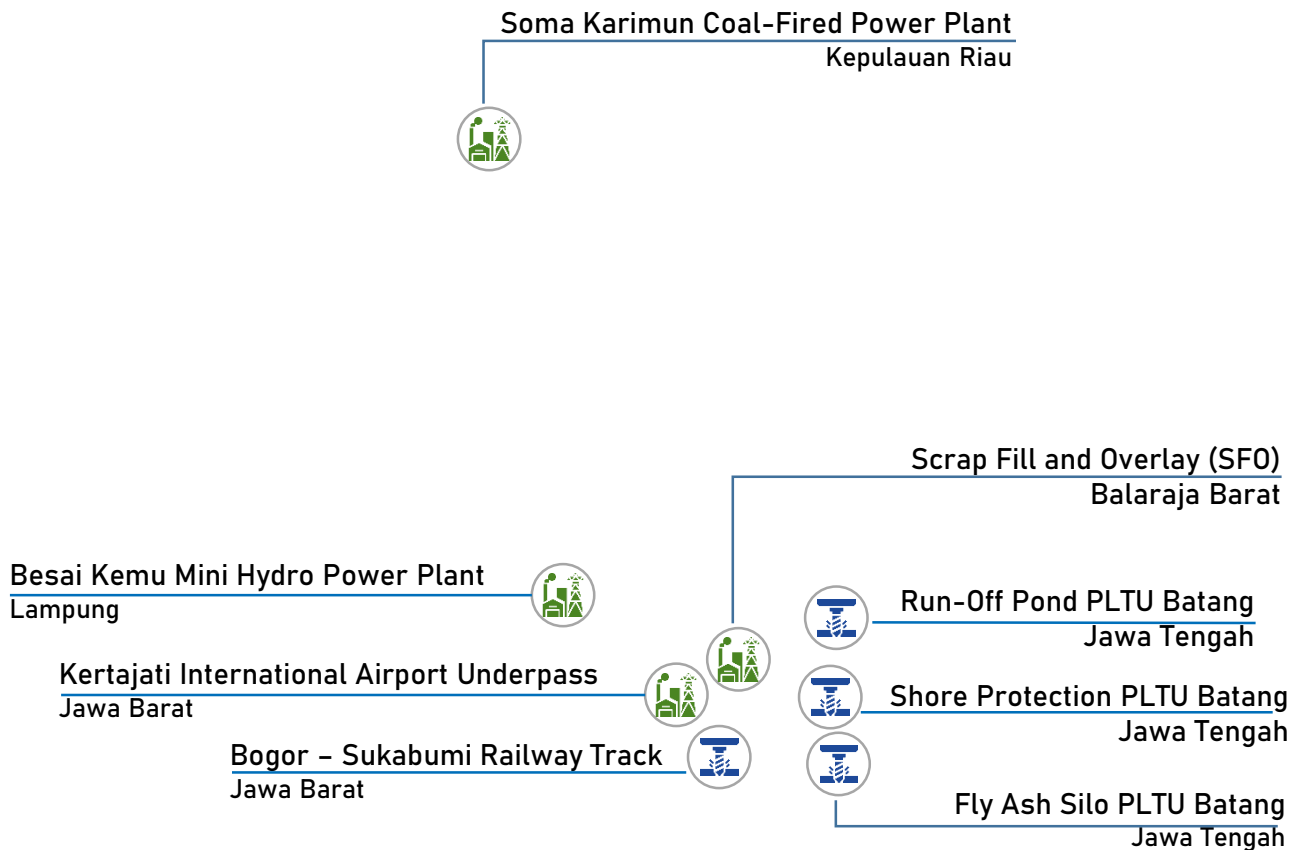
Soma Karimun Coal-Fired Power Plant
Kepulauan Riau

Scrap Fill and Overlay (SFO)
Balaraja Barat

Besai Kemu Mini Hydro Power Plant
Lampung

Run-Off Pond PLTU Batang
Jawa Tengah

Kertajati International Airport Underpass
Jawa Barat

Shore Protection PLTU Batang
Jawa Tengah

Bogor – Sukabumi Railway Track
Jawa Barat

Fly Ash Silo PLTU Batang
Jawa Tengah